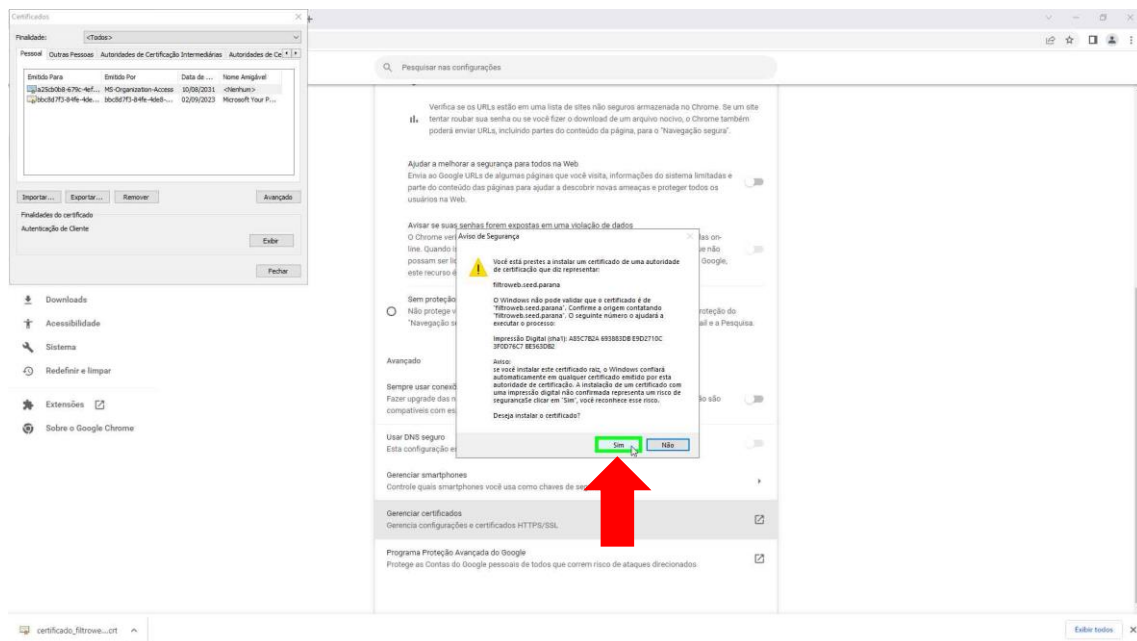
Certificados

Finalidade: <Todos>

Pessoal | Outras Pessoas | Autoridades de Certificação Intermediárias | Autoridades de Ce

| Emitido Para | Emitido Por | Data de ... | Nome Amigável |
|---|---|---|---|
| a25cb0b8-679c-4ef... | MS-Organization-Access | 10/08/2031 | <Nenhum> |
| bbc8d7f3-84fe-4de... | bbc8d7f3-84fe-4de8-... | 02/09/2023 | Microsoft Your P... |

Importar... | Exportar... | Remover | Avançado

Finalidades do certificado
Autenticação de Cliente

Exibir

Fechar

Pesquisar nas configurações

Verifica se os URLs estão em uma lista de sites não seguros armazenada no Chrome. Se um site tentar roubar sua senha ou se você fizer o download de um arquivo nocivo, o Chrome também poderá enviar URLs, incluindo partes do conteúdo da página, para o "Navegação segura".

Ajudar a melhorar a segurança para todos na Web
Envia ao Google URLs de algumas páginas que você visita, informações do sistema limitadas e parte do conteúdo das páginas para ajudar a descobrir novas ameaças e proteger todos os usuários na Web.

Avisar se suas senhas forem expostas em uma violação de dados
O Chrome ver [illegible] las on-line. Quando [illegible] e não possam ser li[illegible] Google, este recurso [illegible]

Sem proteção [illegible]
Não protege v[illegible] roteção do "Navegação s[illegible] ail e a Pesquisa.

Avançado

Sempre usar conexõ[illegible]
Fazer upgrade das n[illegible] ão são compatíveis com es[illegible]

Usar DNS seguro
Esta configuração e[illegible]

Gerenciar smartphones
Controle quais smartphones você usa como chaves de se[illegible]

Gerenciar certificados
Gerencia configurações e certificados HTTPS/SSL

Programa Proteção Avançada do Google
Protege as Contas do Google pessoais de todos que correm risco de ataques direcionados.

Downloads
Acessibilidade
Sistema
Redefinir e limpar
Extensões
Sobre o Google Chrome

Aviso de Segurança

Você está prestes a instalar um certificado de uma autoridade de certificação que diz representar:

filtroweb.seed.parana

O Windows não pode validar que o certificado é de "filtroweb.seed.parana". Confirme a origem contatando "filtroweb.seed.parana". O seguinte número o ajudará a executar o processo:

Impressão Digital (sha1): A85C7B2A 693883D8 E9D2710C 3F0D76C7 8E363DB2

Aviso:
se você instalar este certificado raiz, o Windows confiará automaticamente em qualquer certificado emitido por esta autoridade de certificação. A instalação de um certificado com uma impressão digital não confirmada representa um risco de segurança. Se clicar em "Sim", você reconhece esse risco.

Deseja instalar o certificado?

Sim | Não

certificado_filtrowe....crt

Exibir todos